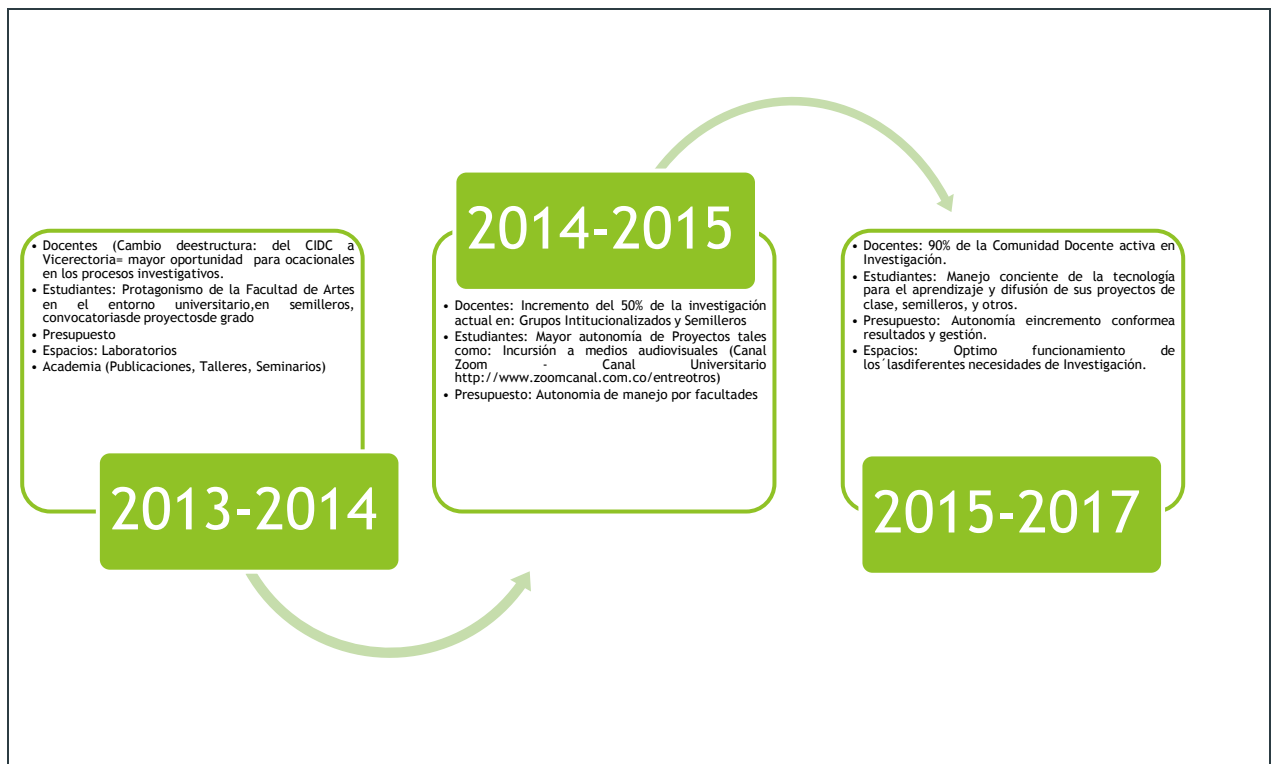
• Docentes (Cambio deestructura: del CIDC a Vicerectoria= mayor oportunidad para ocacionales en los procesos investigativos.
• Estudiantes: Protagonismo de la Facultad de Artes en el entorno universitario,en semilleros, convocatoriasde proyectosde grado
• Presupuesto
• Espacios: Laboratorios
• Academia (Publicaciones, Talleres, Seminarios)

2013-2014

2014-2015

• Docentes: Incremento del 50% de la investigación actual en: Grupos Intitucionalizados y Semilleros
• Estudiantes: Mayor autonomía de Proyectos tales como: Incursión a medios audiovisuales (Canal Zoom - Canal Universitario http://www.zoomcanal.com.co/entreotros)
• Presupuesto: Autonomia de manejo por facultades

• Docentes: 90% de la Comunidad Docente activa en Investigación.
• Estudiantes: Manejo conciente de la tecnología para el aprendizaje y difusión de sus proyectos de clase, semilleros, y otros.
• Presupuesto: Autonomía eincremento conformea resultados y gestión.
• Espacios: Optimo funcionamiento de los´lasdiferentes necesidades de Investigación.

2015-2017